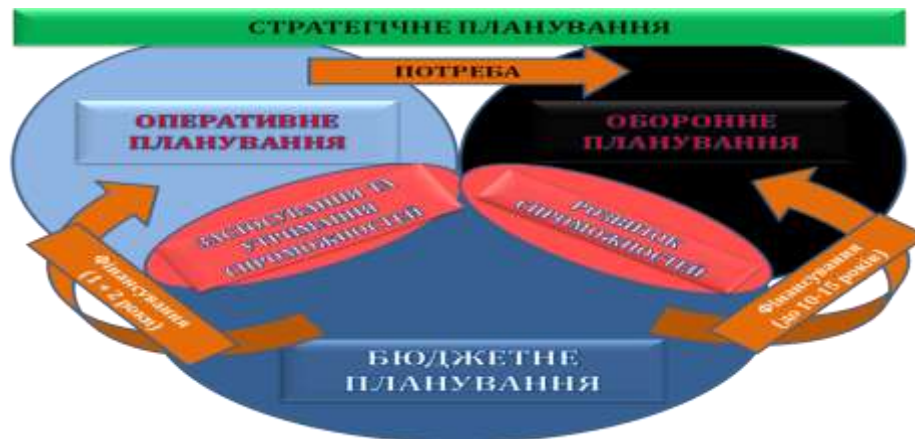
СТРАТЕГІЧНЕ ПЛАНУВАННЯ

ПОТРЕБА

ОПЕРАТИВНЕ ПЛАНУВАННЯ

ОБОРОННЕ ПЛАНУВАННЯ

Застосування та утримання спроможностей

Розвиток спроможностей

Фінансування (1 + 2 роки)

Фінансування (до 10-15 років)

БЮДЖЕТНЕ ПЛАНУВАННЯ